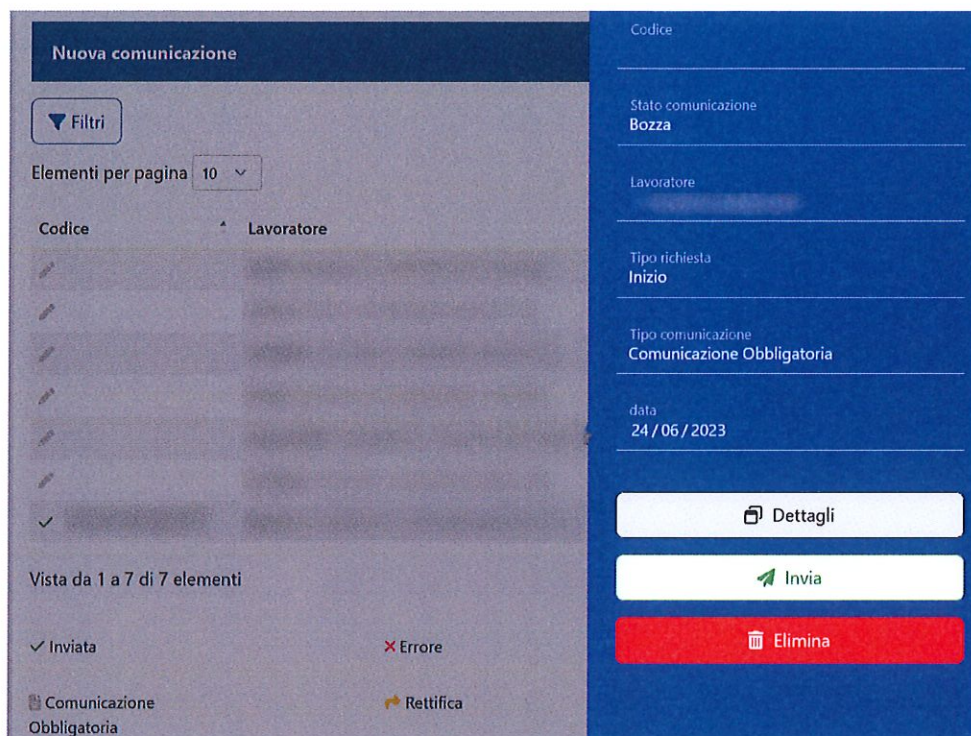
Nuova comunicazione

Filtri

Elementi per pagina 10

| Codice | Lavoratore |
|---|---|
| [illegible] | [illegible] |
| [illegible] | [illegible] |
| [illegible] | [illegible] |
| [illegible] | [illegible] |
| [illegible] | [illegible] |
| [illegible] | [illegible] |
| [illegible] | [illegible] |

Vista da 1 a 7 di 7 elementi

✓ Inviata

× Errore

Comunicazione Obbligatoria

Rettifica

Codice

Stato comunicazione
Bozza

Lavoratore
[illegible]

Tipo richiesta
Inizio

Tipo comunicazione
Comunicazione Obbligatoria

data
24 / 06 / 2023

Dettagli

Invia

Elimina